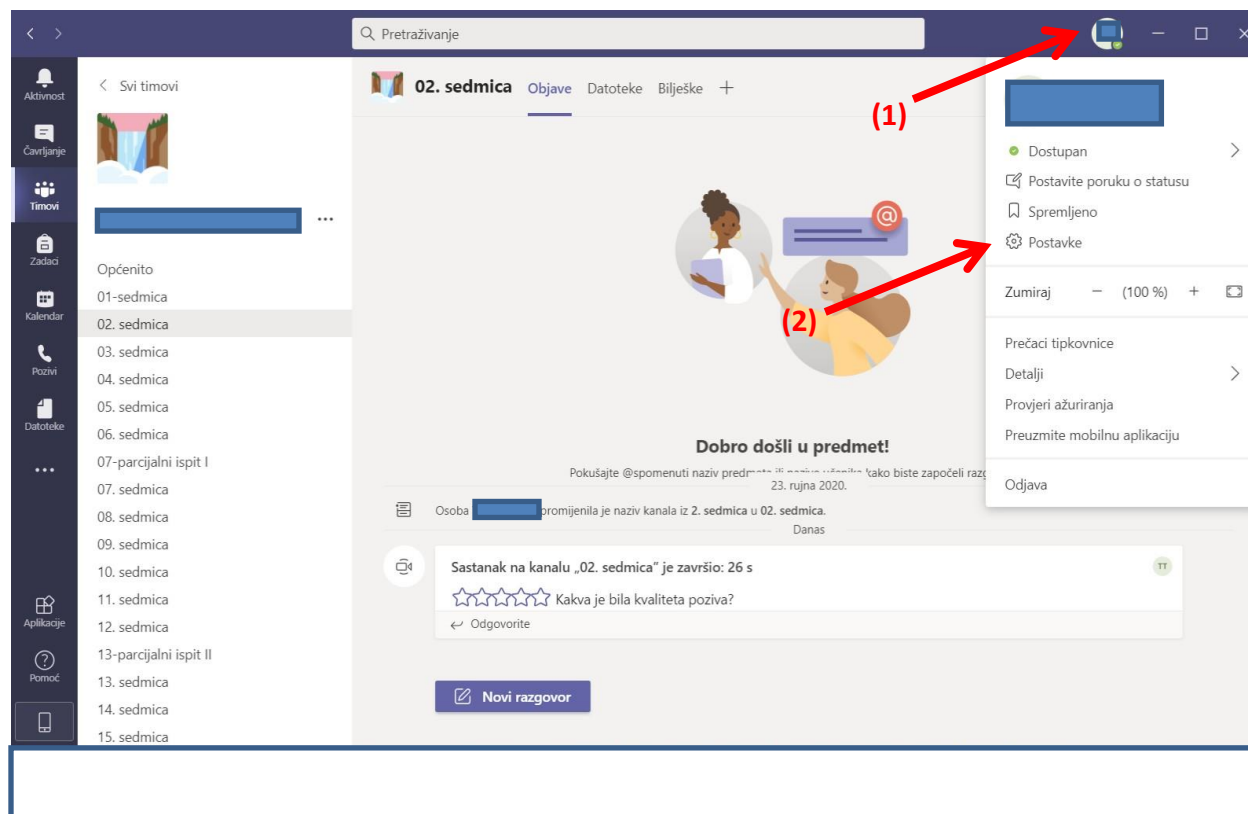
Pretraživanje

Aktivnost
Čavrljanje
Timovi
Zadaci
Kalendar
Pozivi
Datoteke
...
Aplikacije
Pomoć

Svi timovi

...

Općenito
01-sedmica
02. sedmica
03. sedmica
04. sedmica
05. sedmica
06. sedmica
07-parcijalni ispit I
07. sedmica
08. sedmica
09. sedmica
10. sedmica
11. sedmica
12. sedmica
13-parcijalni ispit II
13. sedmica
14. sedmica
15. sedmica

02. sedmica Objave Datoteke Bilješke +

(1)

(2)

Dobro došli u predmet!

Pokušajte @spomenuti naziv predme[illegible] kako biste započeli razg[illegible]

23. rujna 2020.

Osoba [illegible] promijenila je naziv kanala iz 2. sedmica u 02. sedmica.

Danas

Sastanak na kanalu „02. sedmica" je završio: 26 s

TT

Kakva je bila kvaliteta poziva?

Odgovorite

Novi razgovor

Dostupan
Postavite poruku o statusu
Spremljeno
Postavke
Zumiraj − (100 %) +
Prečaci tipkovnice
Detalji
Provjeri ažuriranja
Preuzmite mobilnu aplikaciju
Odjava